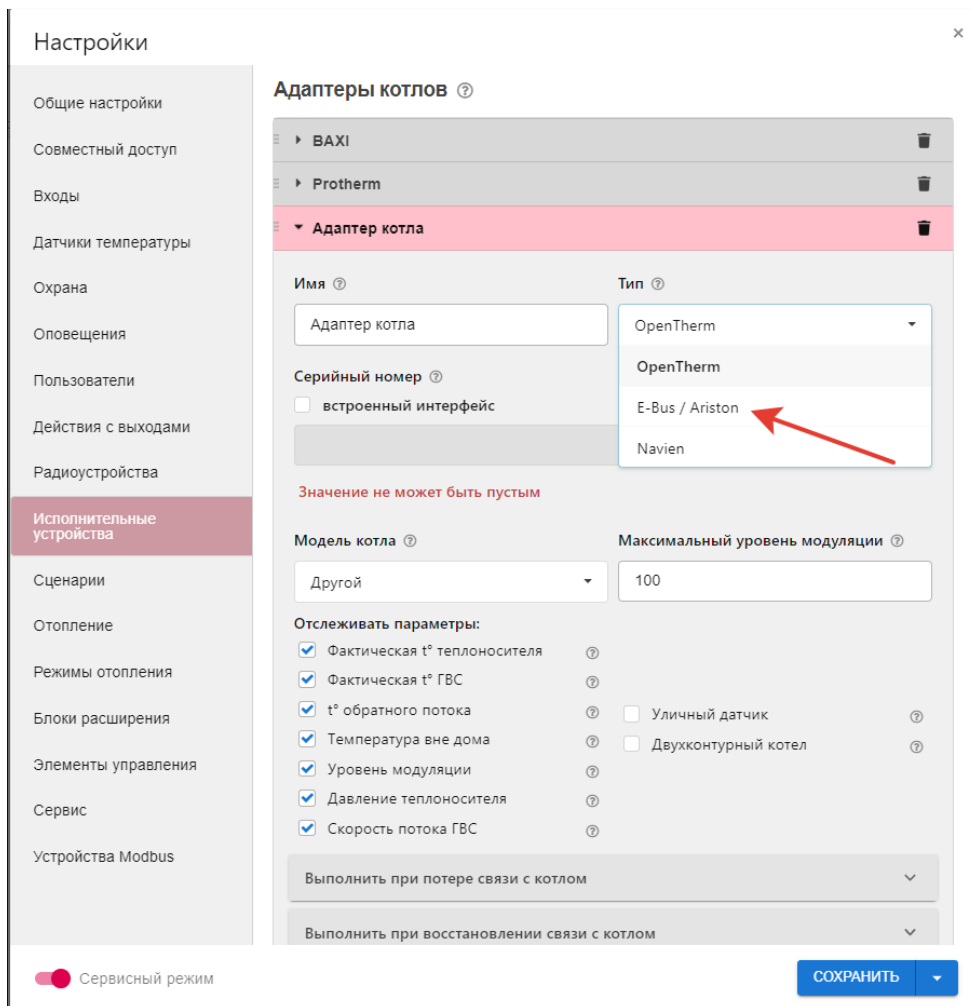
Настройки

×

Общие настройки
Совместный доступ
Входы
Датчики температуры
Охрана
Оповещения
Пользователи
Действия с выходами
Радиоустройства
Исполнительные устройства
Сценарии
Отопление
Режимы отопления
Блоки расширения
Элементы управления
Сервис
Устройства Modbus

Адаптеры котлов ?

BAXI
Protherm
Адаптер котла

Имя ?
Адаптер котла

Тип ?
OpenTherm
OpenTherm
E-Bus / Ariston
Navien

Серийный номер ?
встроенный интерфейс

Значение не может быть пустым

Модель котла ?
Другой

Максимальный уровень модуляции ?
100

Отслеживать параметры:
Фактическая t° теплоносителя ?
Фактическая t° ГВС ?
t° обратного потока ?
Температура вне дома ?
Уровень модуляции ?
Давление теплоносителя ?
Скорость потока ГВС ?
Уличный датчик ?
Двухконтурный котел ?

Выполнить при потере связи с котлом
Выполнить при восстановлении связи с котлом

Сервисный режим

СОХРАНИТЬ